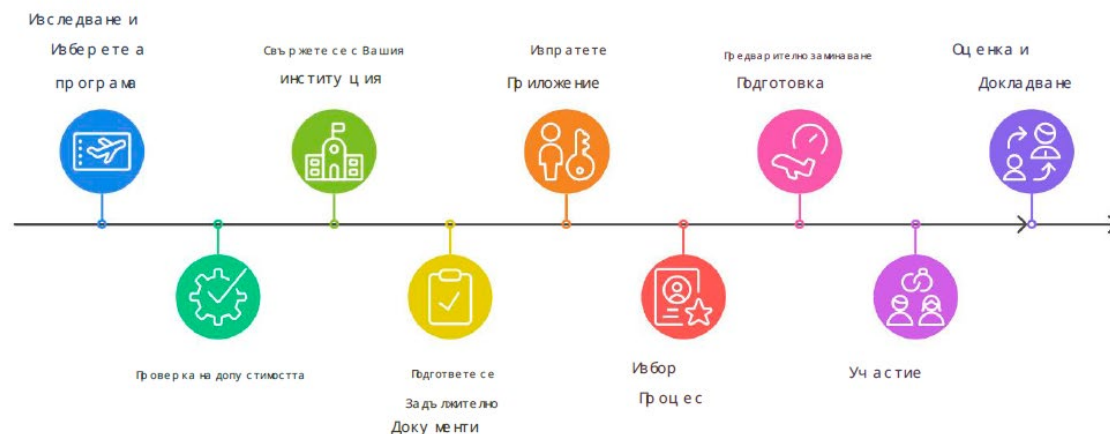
Изследване и

Изберете а

програма

Свържете се с Вашия

институция

Изпратете

Приложение

Предварително заминаване

Подготовка

Оценка и

Докладване

Проверка на допустимостта

Подгответе се

Задължително

Документи

Избор

Процес

Участие